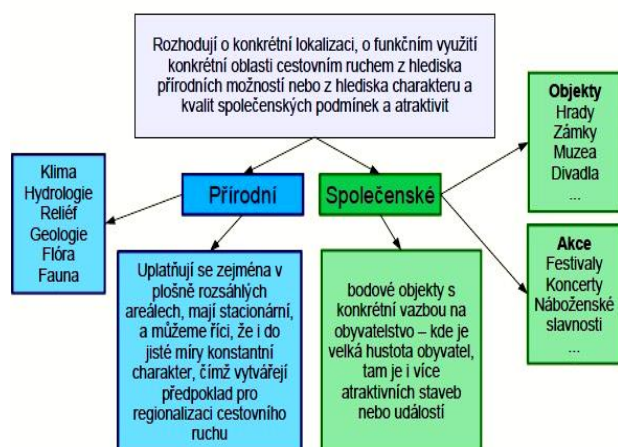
Rozhodují o konkrétní lokalizaci, o funkčním využití konkrétní oblasti cestovním ruchem z hlediska přírodních možností nebo z hlediska charakteru a kvalit společenských podmínek a atraktivit

Klima
Hydrologie
Reliéf
Geologie
Flóra
Fauna

Přírodní

Společenské

Objekty
Hrady
Zámky
Muzea
Divadla
...

Akce
Festivaly
Koncerty
Náboženské slavnosti
...

Uplatňují se zejména v plošně rozsáhlých areálech, mají stacionární, a můžeme říci, že i do jisté míry konstantní charakter, čímž vytvářejí předpoklad pro regionalizaci cestovního ruchu

bodové objekty s konkrétní vazbou na obyvatelstvo – kde je velká hustota obyvatel, tam je i více atraktivních staveb nebo událostí